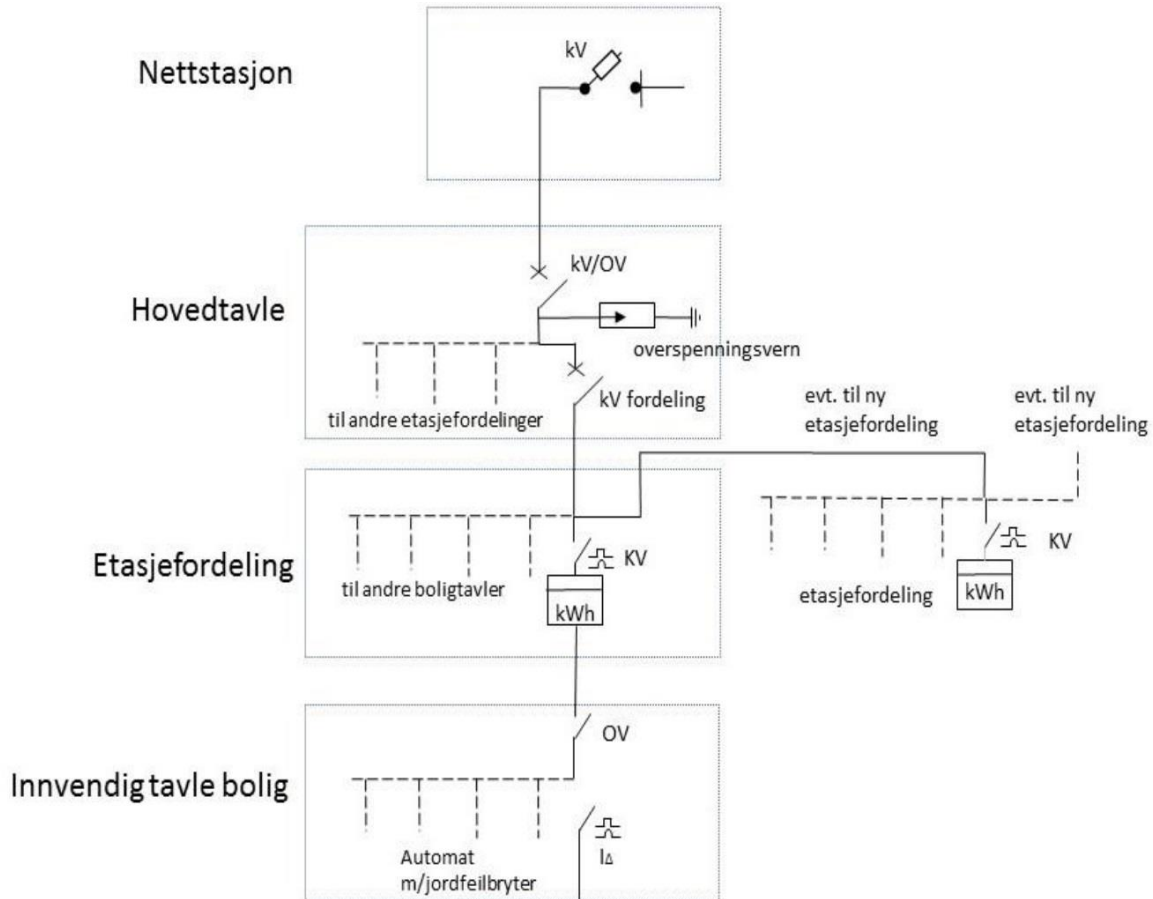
Nettstasjon

kV

Hovedtavle

kV/OV

overspenningsvern

kV fordeling

til andre etasjefordelinger

evt. til ny etasjefordeling

evt. til ny etasjefordeling

Etasjefordeling

til andre boligtavler

KV

kWh

etasjefordeling

KV

kWh

Innvendig tavle bolig

OV

Automat m/jordfeilbryter

$I_{\Delta}$